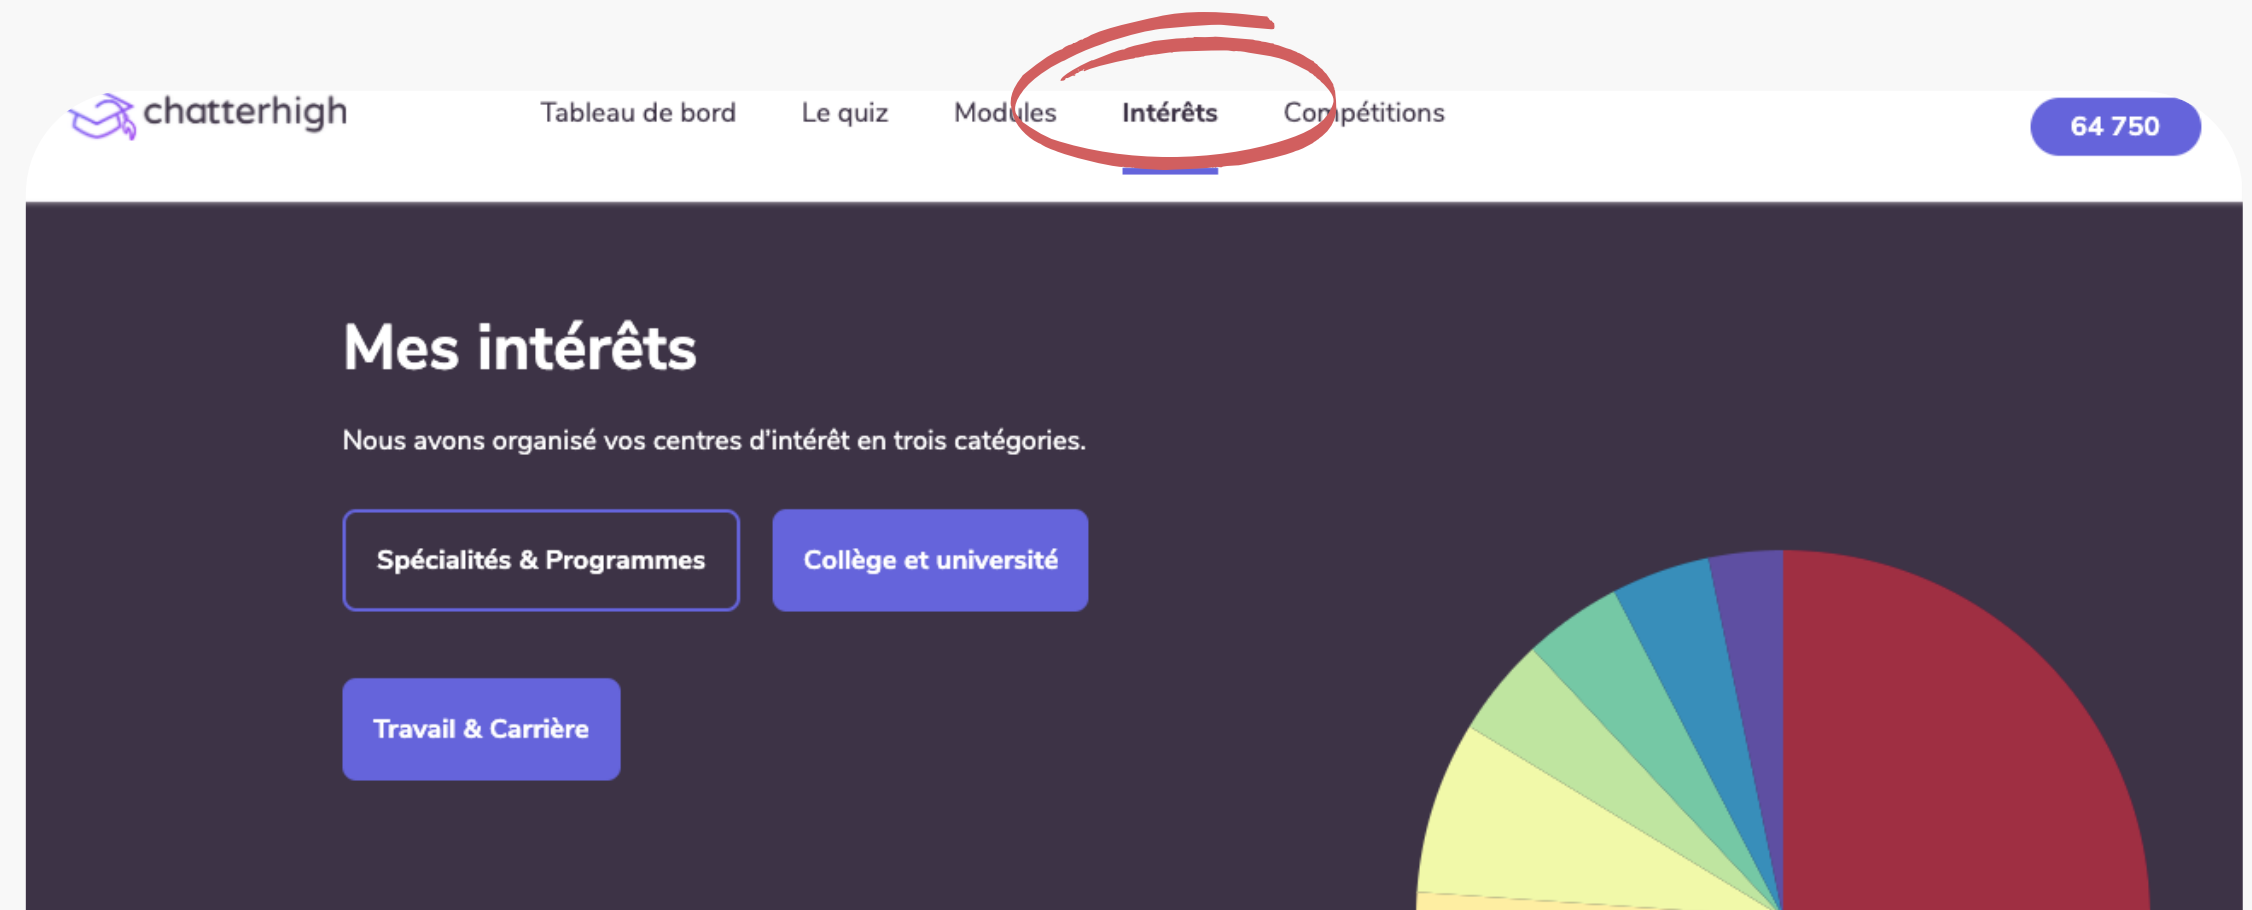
chatterhigh

Tableau de bord Le quiz Modules Intérêts Compétitions

64 750

Mes intérêts

Nous avons organisé vos centres d'intérêt en trois catégories.

Spécialités & Programmes

Collège et université

Travail & Carrière